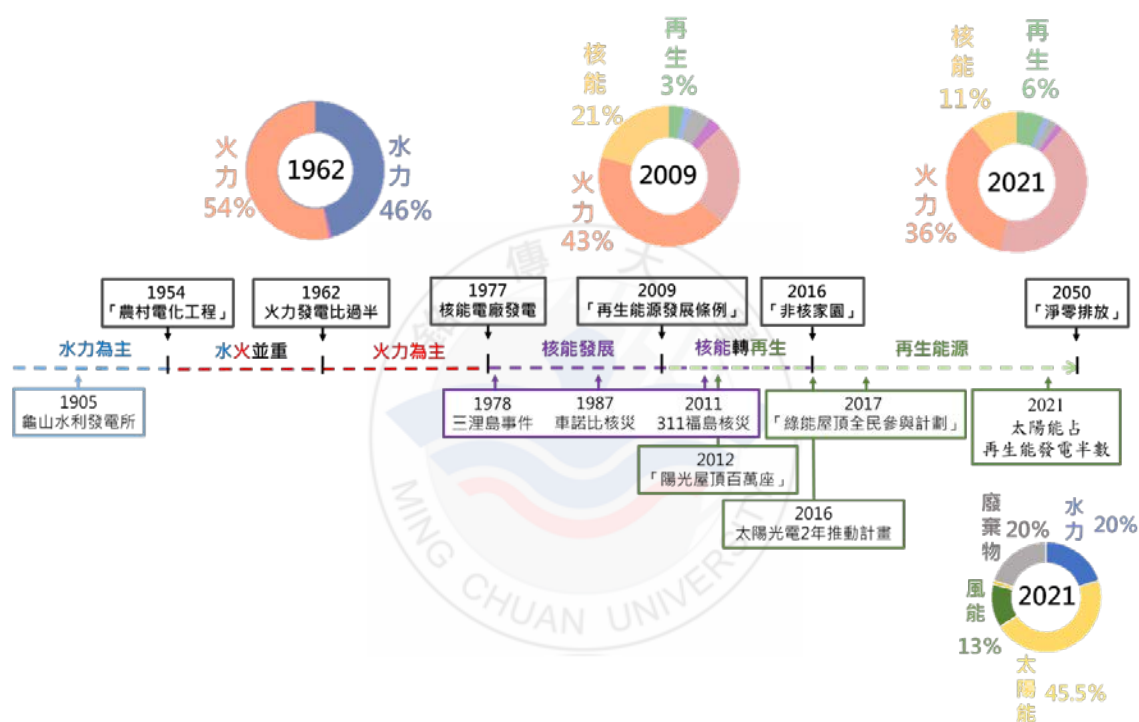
火力 54%
1962
水力 46%

核能 21%
再生 3%
2009
火力 43%

核能 11%
再生 6%
2021
火力 36%

1954
「農村電化工程」

1962
火力發電比過半

1977
核能電廠發電

2009
「再生能源發展條例」

2016
「非核家園」

2050
「淨零排放」

水力為主
水火並重
火力為主
核能發展
核能轉再生
再生能源

1905
龜山水利發電所

1978
三浬島事件

1987
車諾比核災

2011
311福島核災

2017
「綠能屋頂全民參與計劃」

2021
太陽能占再生能發電半數

2012
「陽光屋頂百萬座」

2016
太陽光電2年推動計畫

廢棄物 20%
水力 20%
風能 13%
2021
太陽能 45.5%

MING CHUAN UNIVERSITY
銘傳大學